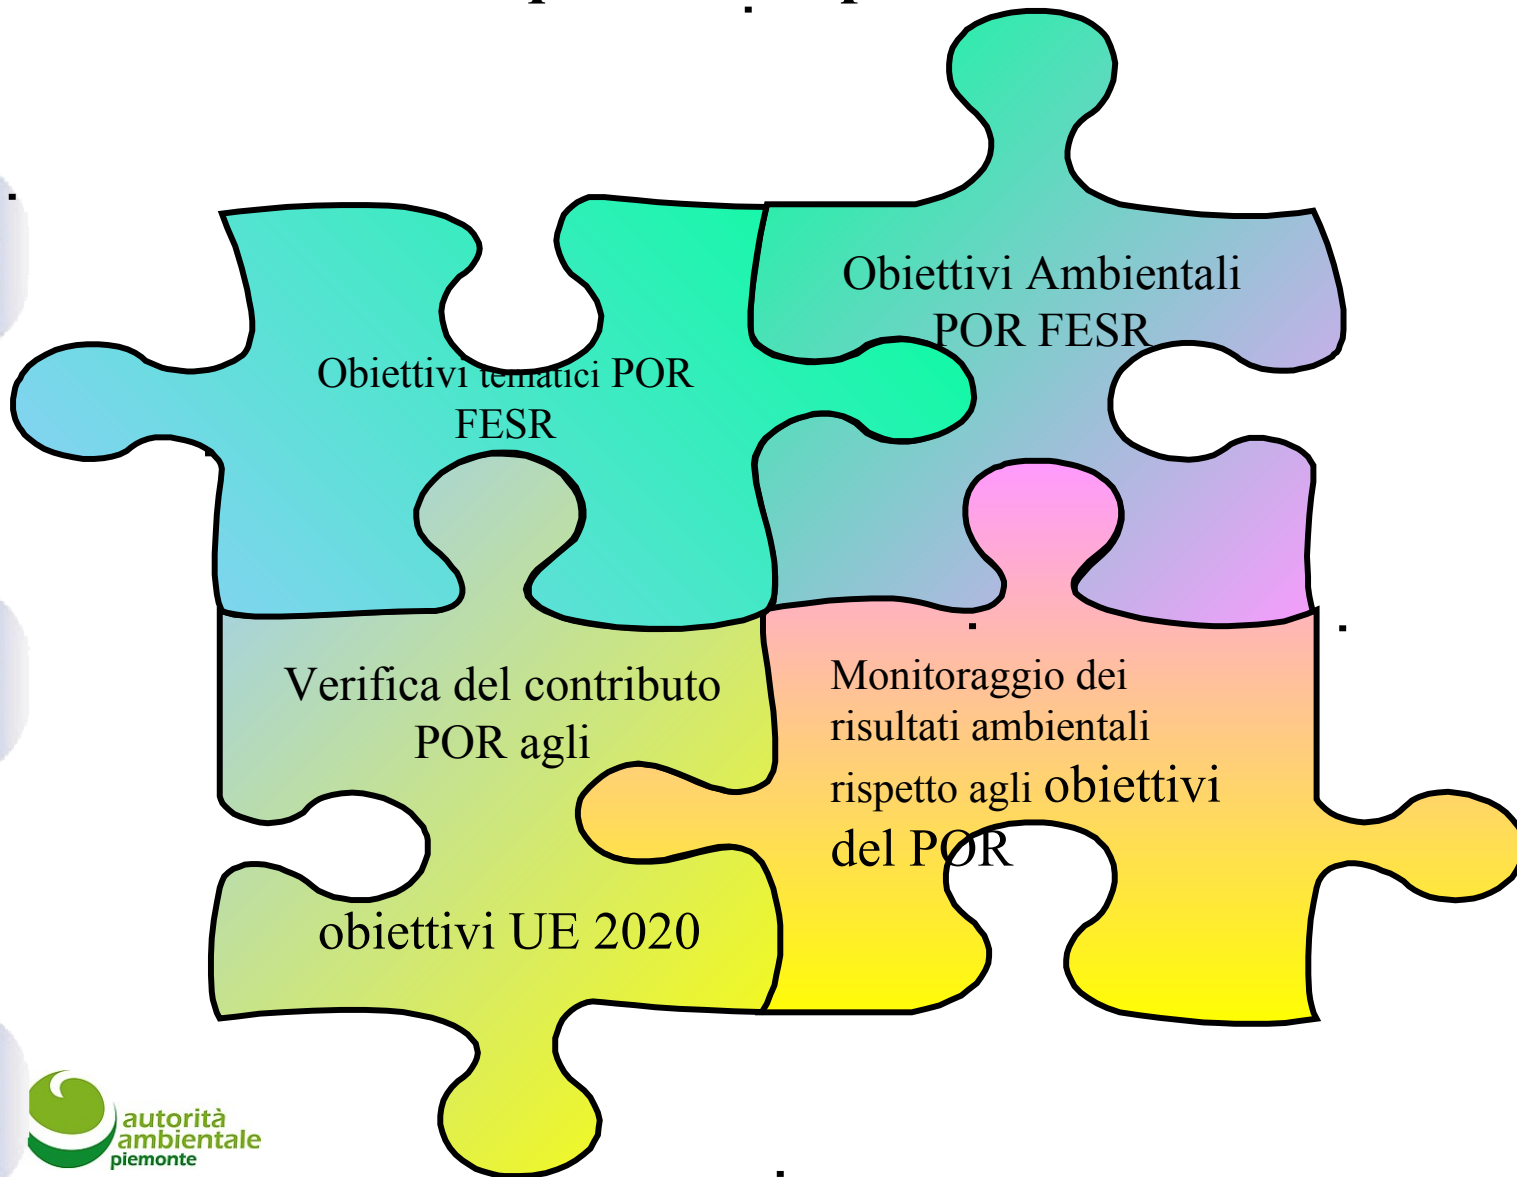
Obiettivi Ambientali POR FESR

Obiettivi tematici POR FESR

Verifica del contributo POR agli

obiettivi UE 2020

Monitoraggio dei risultati ambientali rispetto agli obiettivi del POR

autorità ambientale piemonte